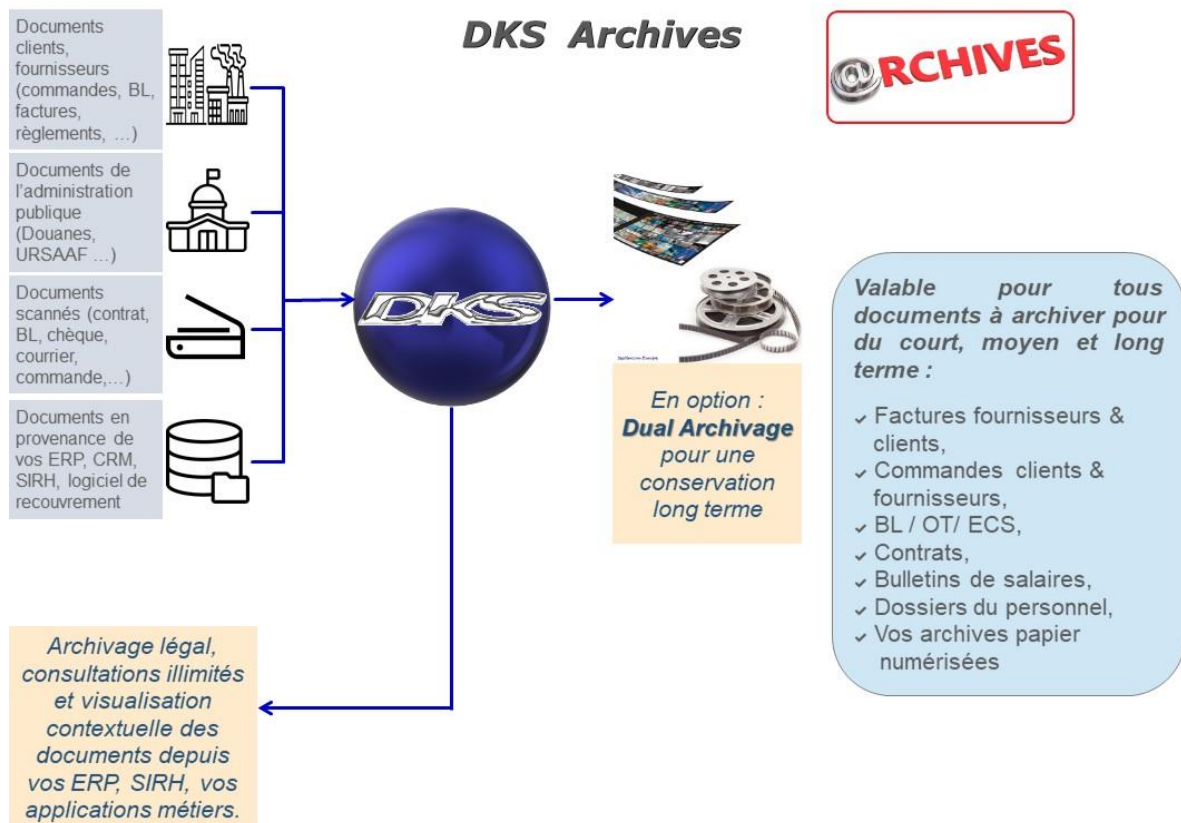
DKS Archives

@RCHIVES

Documents clients, fournisseurs (commandes, BL, factures, règlements, …)

Documents de l'administration publique (Douanes, URSAAF …)

Documents scannés (contrat, BL, chèque, courrier, commande,…)

Documents en provenance de vos ERP, CRM, SIRH, logiciel de recouvrement

DKS

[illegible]

En option : Dual Archivage pour une conservation long terme

Valable pour tous documents à archiver pour du court, moyen et long terme :

Factures fournisseurs & clients,
Commandes clients & fournisseurs,
BL / OT/ ECS,
Contrats,
Bulletins de salaires,
Dossiers du personnel,
Vos archives papier numérisées

Archivage légal, consultations illimités et visualisation contextuelle des documents depuis vos ERP, SIRH, vos applications métiers.